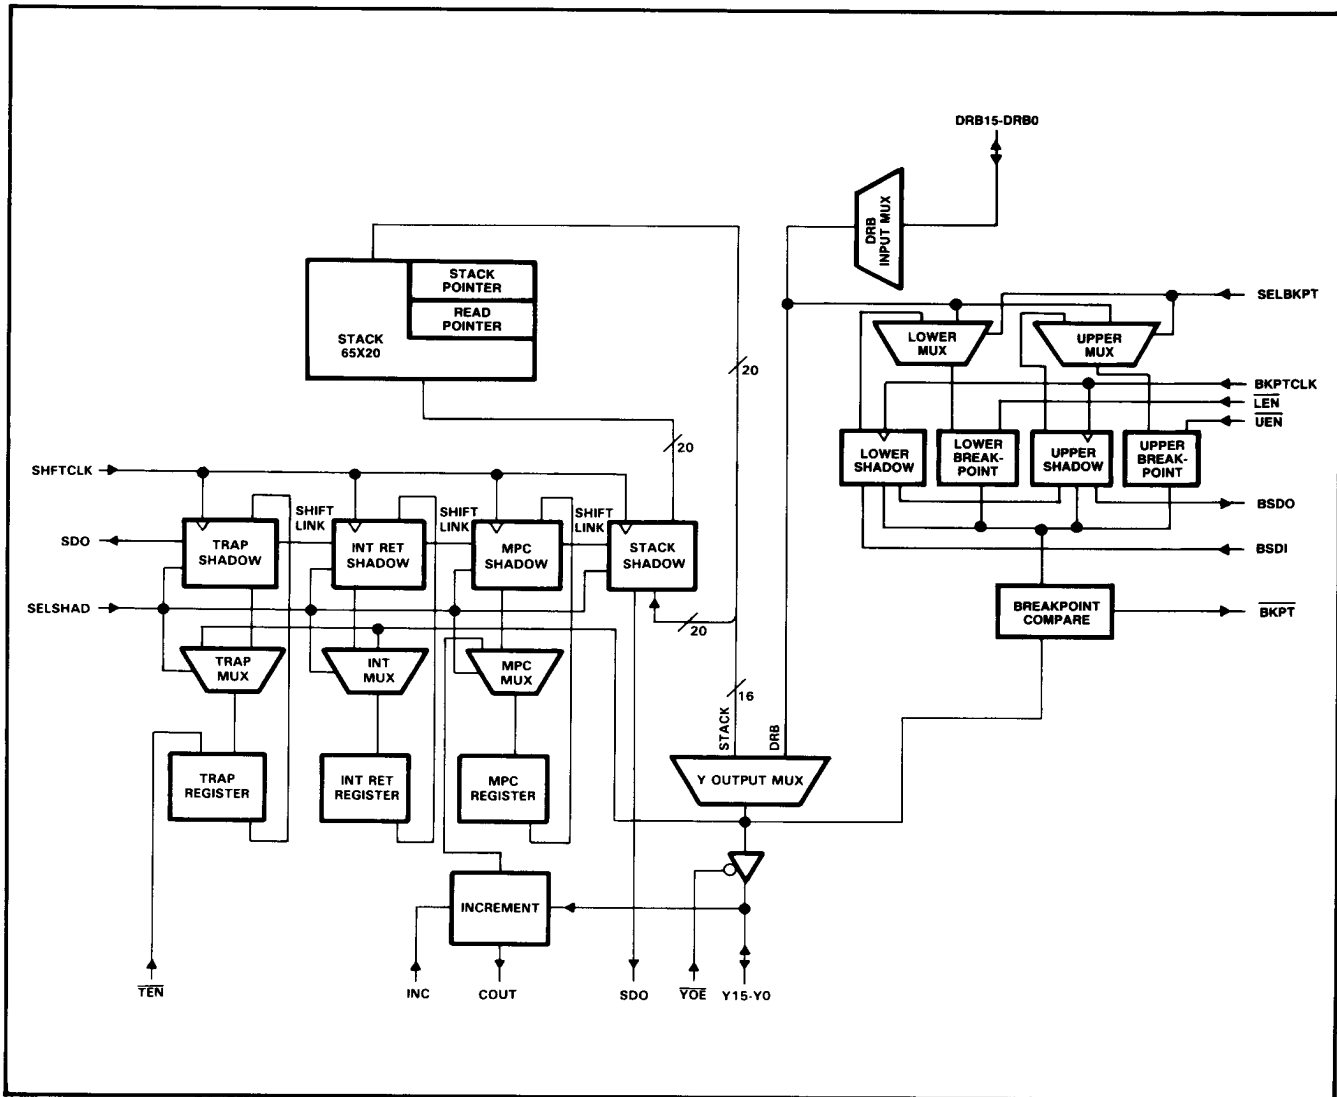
DRB15-DRB0

DRB INPUT MUX

STACK POINTER
READ POINTER
STACK 65X20

20

SELBKPT

LOWER MUX
UPPER MUX

BKPTCLK
$\overline{LEN}$
$\overline{UEN}$

20

LOWER SHADOW
LOWER BREAK-POINT
UPPER SHADOW
UPPER BREAK-POINT

SHFTCLK

SHIFT LINK
SHIFT LINK
SHIFT LINK

BSDO

SDO
TRAP SHADOW
INT RET SHADOW
MPC SHADOW
STACK SHADOW

BSDI

SELSHAD

BREAKPOINT COMPARE
$\overline{BKPT}$

20

TRAP MUX
INT MUX
MPC MUX

16
STACK
DRB

TRAP REGISTER
INT RET REGISTER
MPC REGISTER

Y OUTPUT MUX

INCREMENT

$\overline{TEN}$
INC
COUT
SDO
$\overline{YOE}$
Y15-Y0